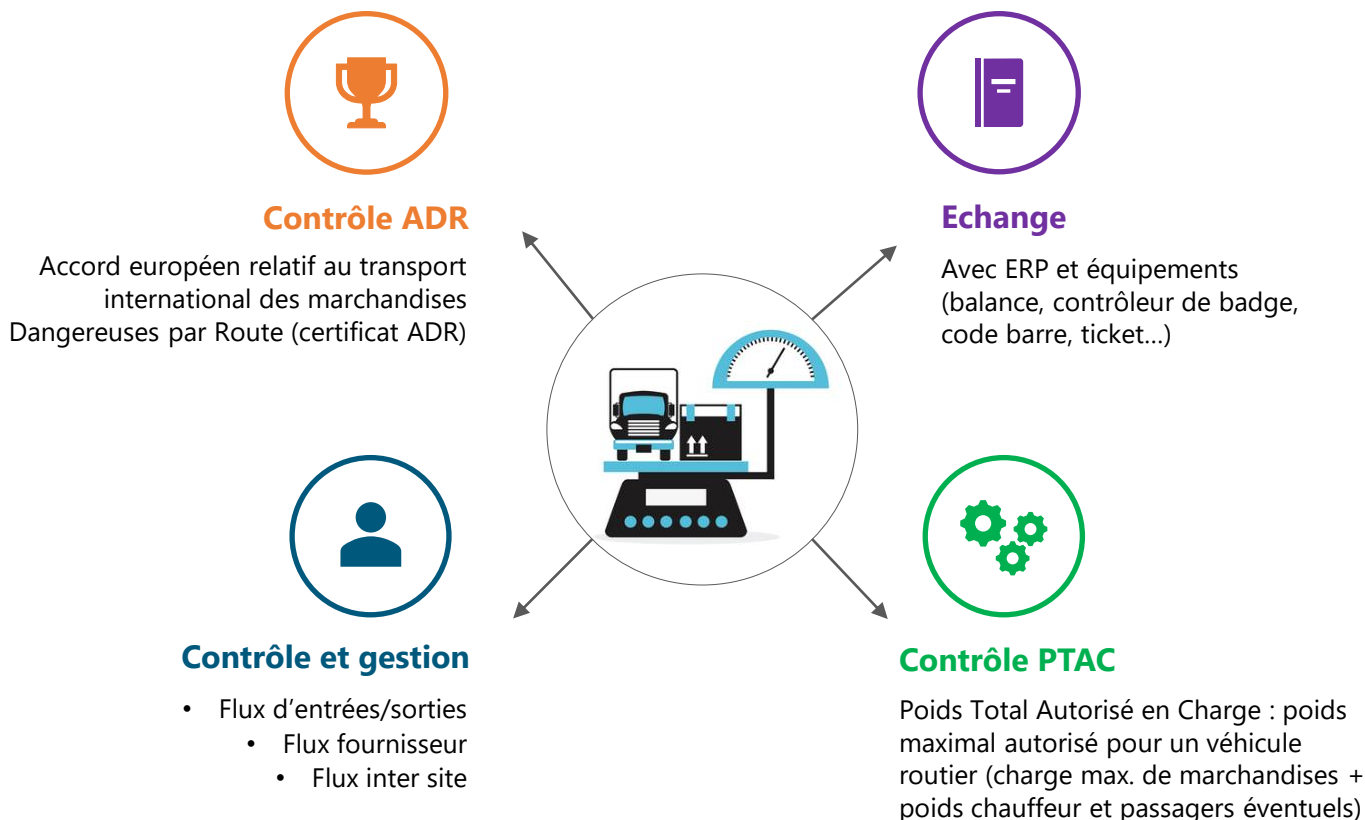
Contrôle ADR

Accord européen relatif au transport international des marchandises Dangereuses par Route (certificat ADR)

Echange

Avec ERP et équipements (balance, contrôleur de badge, code barre, ticket…)

Contrôle et gestion

• Flux d’entrées/sorties
• Flux fournisseur
• Flux inter site

Contrôle PTAC

Poids Total Autorisé en Charge : poids maximal autorisé pour un véhicule routier (charge max. de marchandises + poids chauffeur et passagers éventuels)